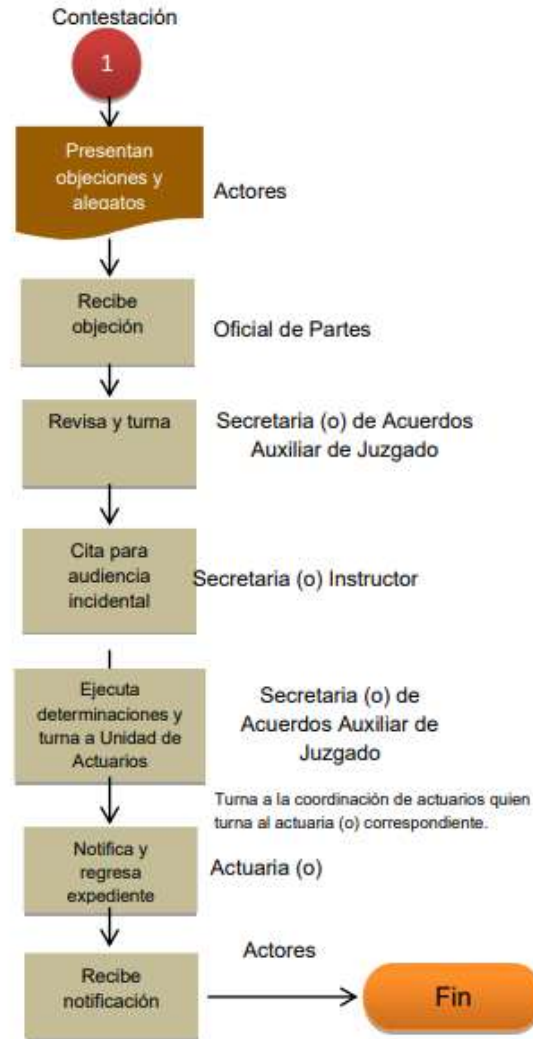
Contestación

1

Presentan objeciones y alegatos

Actores

Recibe objeción

Oficial de Partes

Revisa y turna

Secretaria (o) de Acuerdos Auxiliar de Juzgado

Cita para audiencia incidental

Secretaria (o) Instructor

Ejecuta determinaciones y turna a Unidad de Actuarios

Secretaria (o) de Acuerdos Auxiliar de Juzgado

Turna a la coordinación de actuarios quien turna al actuaria (o) correspondiente.

Notifica y regresa expediente

Actuaria (o)

Actores

Recibe notificación

Fin